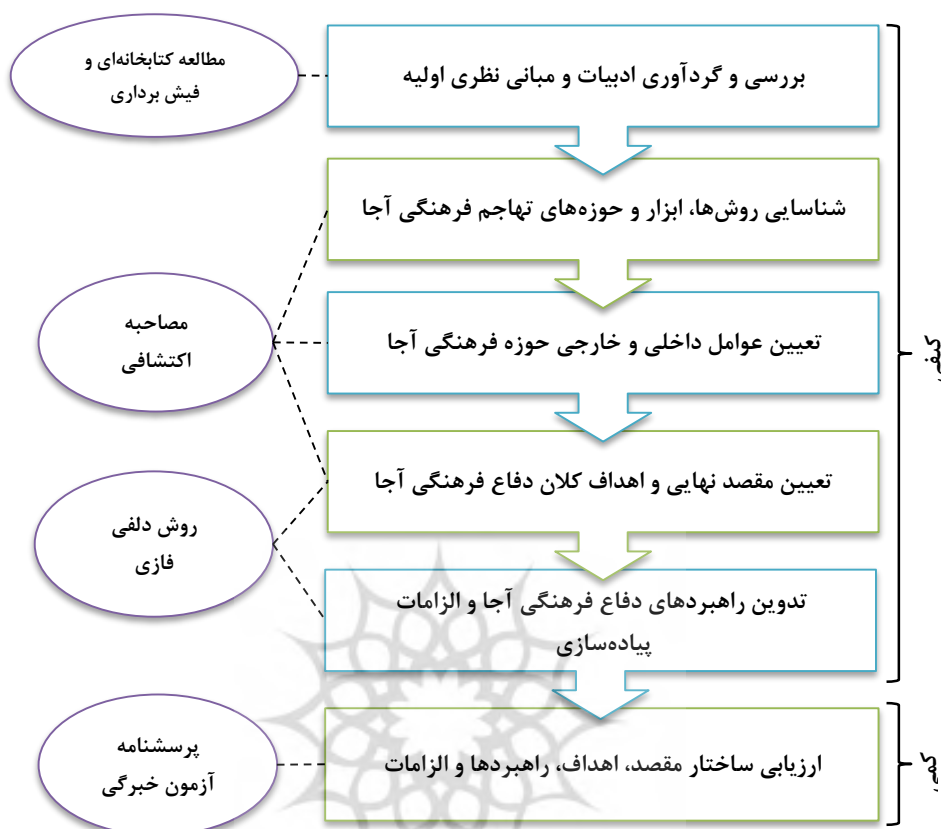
مطالعه کتابخانه‌ای و فیش برداری

بررسی و گردآوری ادبیات و مبانی نظری اولیه

شناسایی روش‌ها، ابزار و حوزه‌های تهاجم فرهنگی آجا

مصاحبه اکتشافی

تعیین عوامل داخلی و خارجی حوزه فرهنگی آجا

تعیین مقصد نهایی و اهداف کلان دفاع فرهنگی آجا

روش دلفی فازی

تدوین راهبردهای دفاع فرهنگی آجا و الزامات پیاده‌سازی

کیفی

پرسشنامه آزمون خبرگی

ارزیابی ساختار مقصد، اهداف، راهبردها و الزامات

کمی